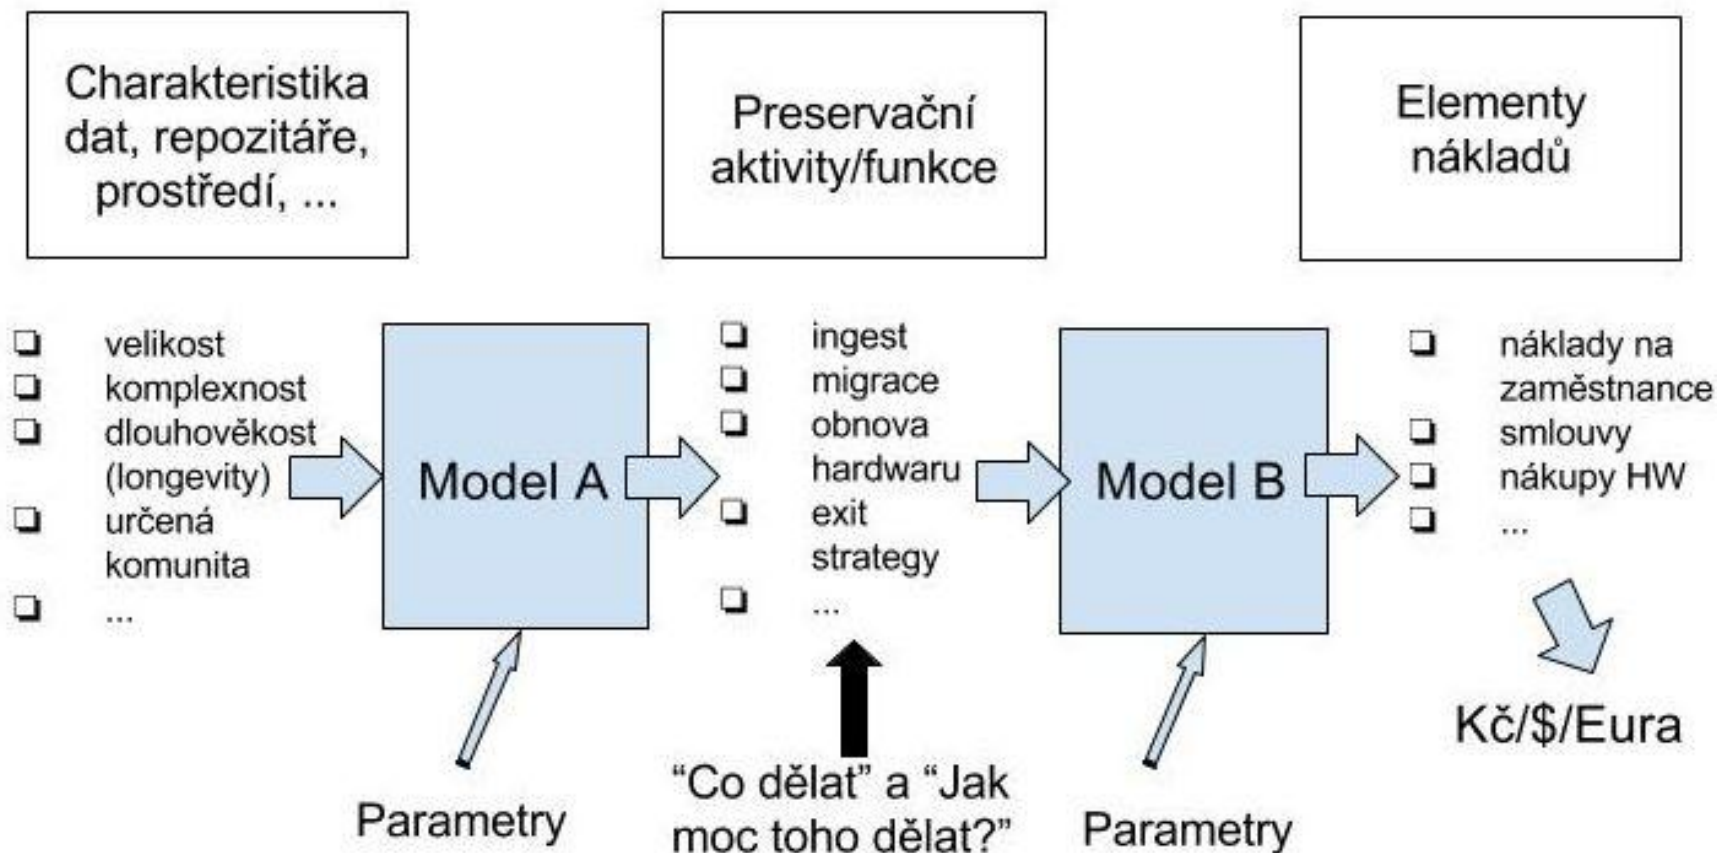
Charakteristika dat, repozitáře, prostředí, ...

Preservační aktivity/funkce

Elementy nákladů

❑ velikost
❑ komplexnost
❑ dlouhověkost (longevity)
❑ určená komunita
❑ ...

Model A

❑ ingest
❑ migrace
❑ obnova hardwaru
❑ exit strategy
❑ ...

Model B

❑ náklady na zaměstnance
❑ smlouvy
❑ nákupy HW
❑ ...

Kč/$/Eura

Parametry

“Co dělat” a “Jak moc toho dělat?”

Parametry